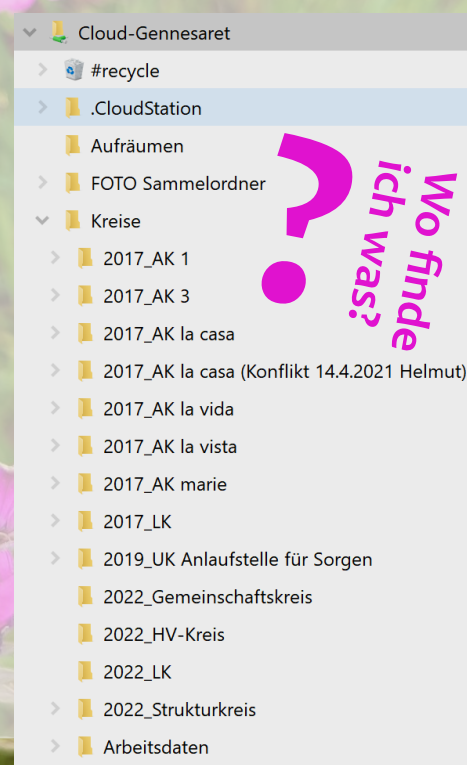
Cloud-Gennesaret
#recycle
.CloudStation
Aufräumen
FOTO Sammelordner
Kreise
2017_AK 1
2017_AK 3
2017_AK la casa
2017_AK la casa (Konflikt 14.4.2021 Helmut)
2017_AK la vida
2017_AK la vista
2017_AK marie
2017_LK
2019_UK Anlaufstelle für Sorgen
2022_Gemeinschaftskreis
2022_HV-Kreis
2022_LK
2022_Strukturkreis
Arbeitsdaten

?
Wo finde ich was?